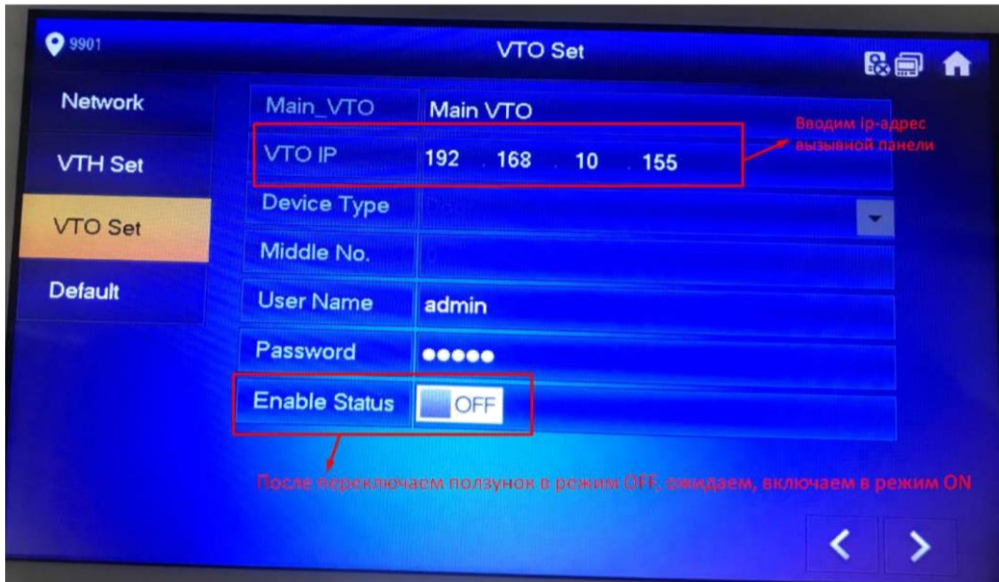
9901

VTO Set

Network

VTH Set

VTO Set

Default

Main_VTO | Main VTO

VTO IP | 192 . 168 . 10 . 155

Вводим ip-адрес вызывной панели

Device Type

Middle No.

User Name | admin

Password | ●●●●●

Enable Status | OFF

После переключаем ползунок в режим OFF, ожидаем, включаем в режим ON

<  >